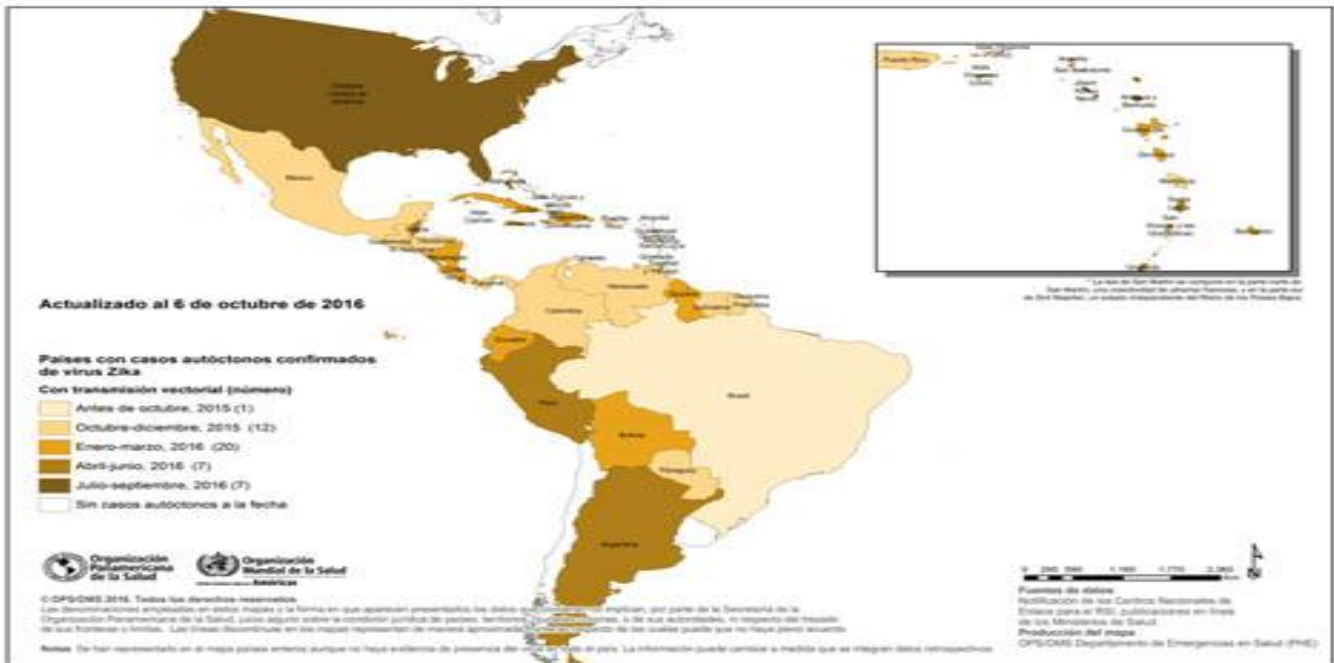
Actualizado al 6 de octubre de 2016

Países con casos autóctonos confirmados de virus Zika

Con transmisión vectorial (número)

Antes de octubre, 2015 (1)

Octubre-diciembre, 2015 (12)

Enero-marzo, 2016 (20)

Abril-junio, 2016 (7)

Julio-septiembre, 2016 (7)

Sin casos autóctonos a la fecha

Estados Unidos de América

México

Colombia

Venezuela

Ecuador

Perú

Brasil

Bolivia

Paraguay

Argentina

Puerto Rico

Organización Panamericana de la Salud

Organización Mundial de la Salud Américas

© OPS/OMS 2016. Todos los derechos reservados
Las denominaciones empleadas en estos mapas y la forma en que aparecen presentados los datos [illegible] implican, por parte de la Secretaría de la Organización Panamericana de la Salud, juicio alguno sobre la condición jurídica de países, territorios, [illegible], o de sus autoridades, ni respecto del trazado de sus fronteras o límites. Las líneas discontinuas en los mapas representan de manera aproximada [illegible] de las cuales puede que no haya pleno acuerdo.

Notas: Se han representado en el mapa países enteros aunque no haya evidencia de presencia del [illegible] en todo el país. La información puede cambiar a medida que se integran datos retrospectivos.

0 290 580 1.160 1.740 2.320 Km

Fuentes de datos
Notificación de los Centros Nacionales de Enlace para el RSI, publicaciones en línea de los Ministerios de Salud.

Producción del mapa
OPS/OMS Departamento de Emergencias en Salud (PHE)

* La isla de San Martín se compone en la parte norte de San Martín, una colectividad de ultramar francesa, y en la parte sur de Sint Maarten, un estado independiente del Reino de los Países Bajos.